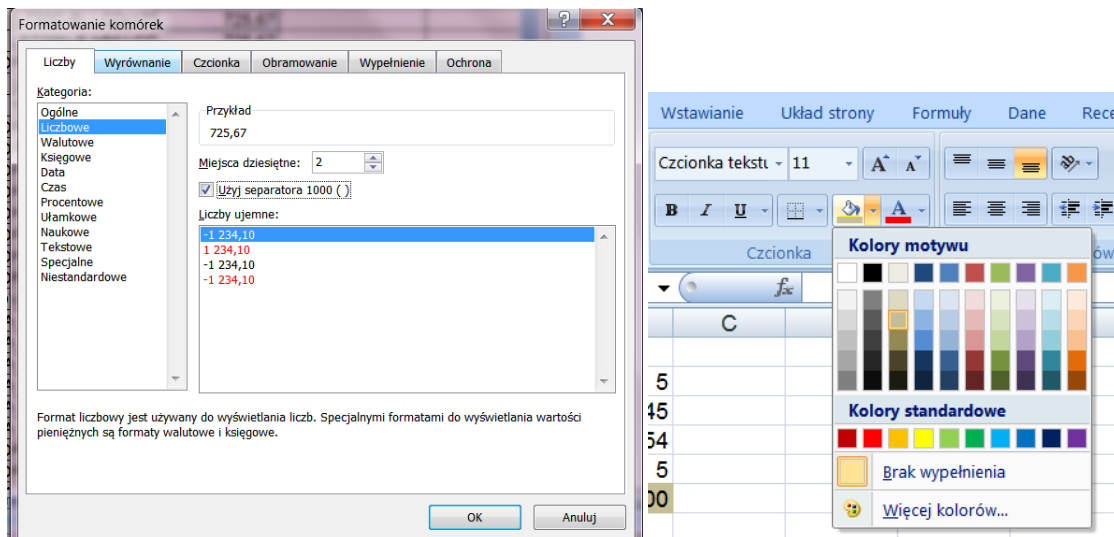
Formatowanie komórek

Liczby | Wyrównanie | Czcionka | Obramowanie | Wypełnienie | Ochrona

Kategoria:
Ogólne
Liczbowe
Walutowe
Księgowe
Data
Czas
Procentowe
Ułamkowe
Naukowe
Tekstowe
Specjalne
Niestandardowe

Przykład
725,67

Miejsca dziesiętne: 2

Użyj separatora 1000 ( )

Liczby ujemne:
-1 234,10
1 234,10
-1 234,10
-1 234,10

Format liczbowy jest używany do wyświetlania liczb. Specjalnymi formatami do wyświetlania wartości pieniężnych są formaty walutowe i księgowe.

OK
Anuluj

Wstawianie | Układ strony | Formuły | Dane | Rece

Czcionka tekstu | 11

B I U

Czcionka

$f_x$

C

5
45
54
5
00

Kolory motywu

Kolory standardowe

Brak wypełnienia

Więcej kolorów...